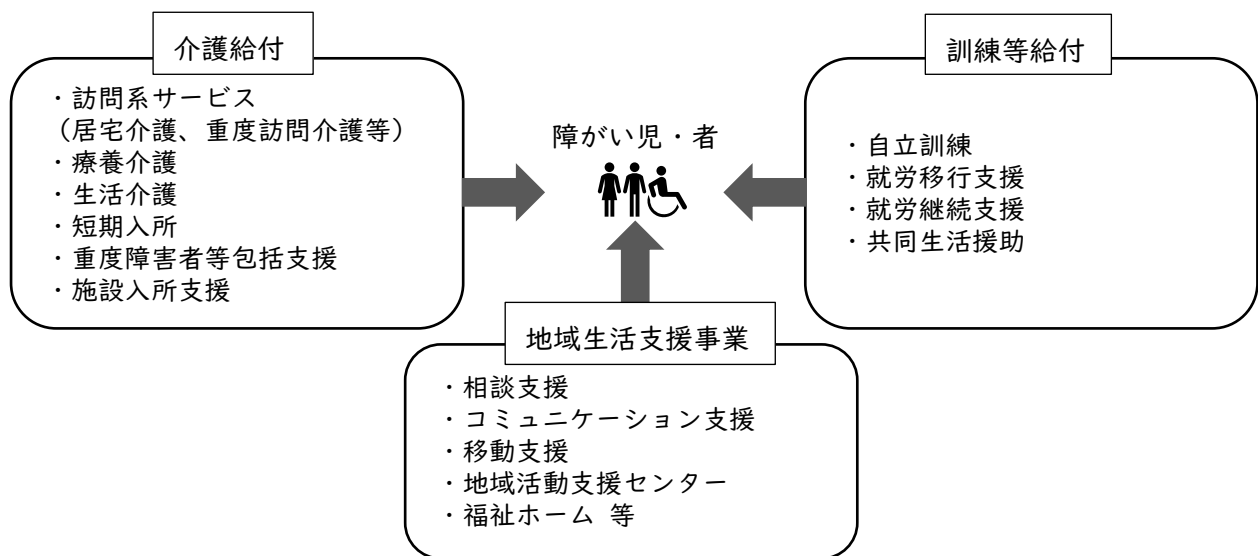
介護給付

・訪問系サービス
（居宅介護、重度訪問介護等）
・療養介護
・生活介護
・短期入所
・重度障害者等包括支援
・施設入所支援

障がい児・者

訓練等給付

・自立訓練
・就労移行支援
・就労継続支援
・共同生活援助

地域生活支援事業

・相談支援
・コミュニケーション支援
・移動支援
・地域活動支援センター
・福祉ホーム 等